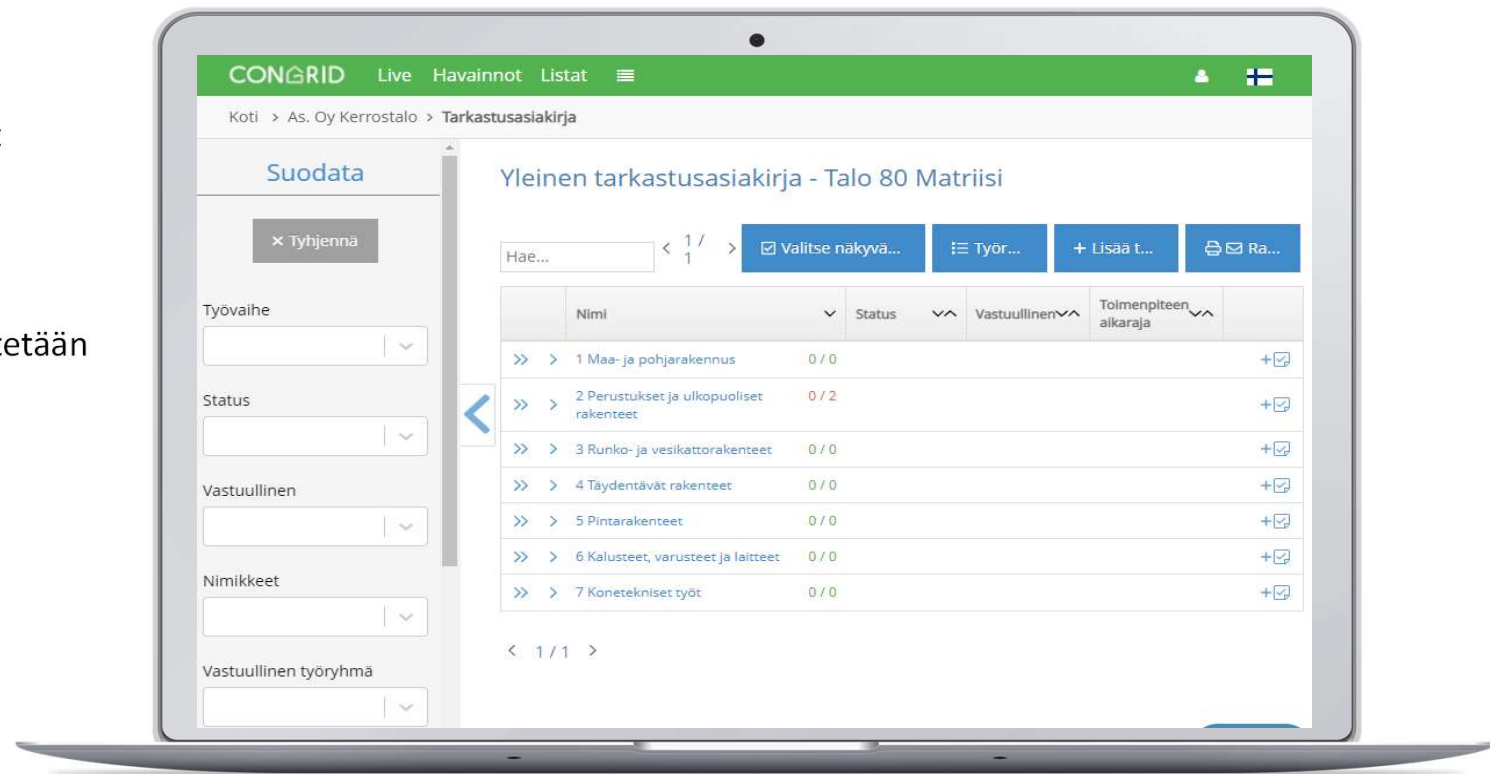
:

etään

CONGRID Live Havainnot Listat

Koti > As. Oy Kerrostalo > Tarkastusasiakirja

Suodata

× Tyhjennä

Työvaihe

Status

Vastuullinen

Nimikkeet

Vastuullinen työryhmä

Yleinen tarkastusasiakirja - Talo 80 Matriisi

Hae...

< 1 / 1 >

Valitse näkyvä...

Työr...

+ Lisää t...

Ra...

| | Nimi | Status | Vastuullinen | Toimenpiteen alkaraja | |
|---|---|---|---|---|---|
| >> > | 1 Maa- ja pohjarakennus 0 / 0 | | | | + |
| >> > | 2 Perustukset ja ulkopuoliset rakenteet 0 / 2 | | | | + |
| >> > | 3 Runko- ja vesikattorakenteet 0 / 0 | | | | + |
| >> > | 4 Täydentävät rakenteet 0 / 0 | | | | + |
| >> > | 5 Pintarakenteet 0 / 0 | | | | + |
| >> > | 6 Kalusteet, varusteet ja laitteet 0 / 0 | | | | + |
| >> > | 7 Konetekniset työt 0 / 0 | | | | + |

< 1 / 1 >